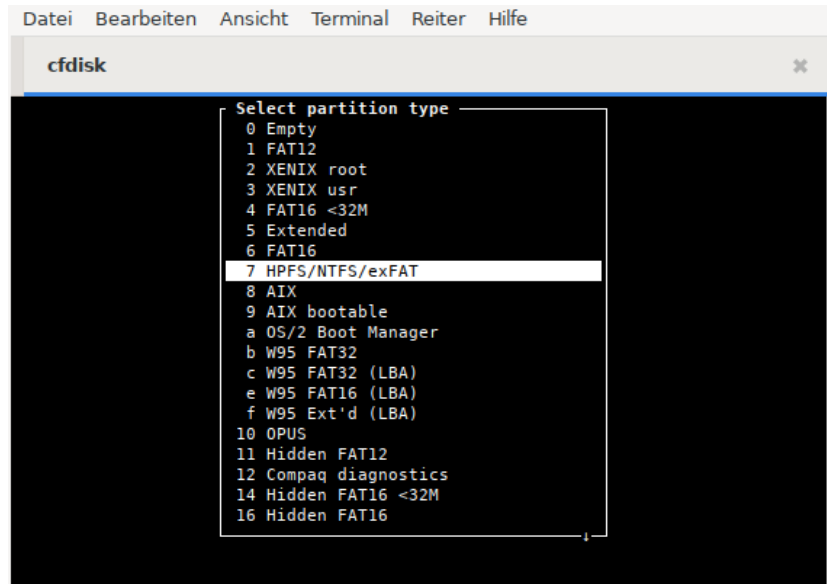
Datei Bearbeiten Ansicht Terminal Reiter Hilfe

cfdisk

Select partition type
0 Empty
1 FAT12
2 XENIX root
3 XENIX usr
4 FAT16 <32M
5 Extended
6 FAT16
7 HPFS/NTFS/exFAT
8 AIX
9 AIX bootable
a OS/2 Boot Manager
b W95 FAT32
c W95 FAT32 (LBA)
e W95 FAT16 (LBA)
f W95 Ext'd (LBA)
10 OPUS
11 Hidden FAT12
12 Compaq diagnostics
14 Hidden FAT16 <32M
16 Hidden FAT16